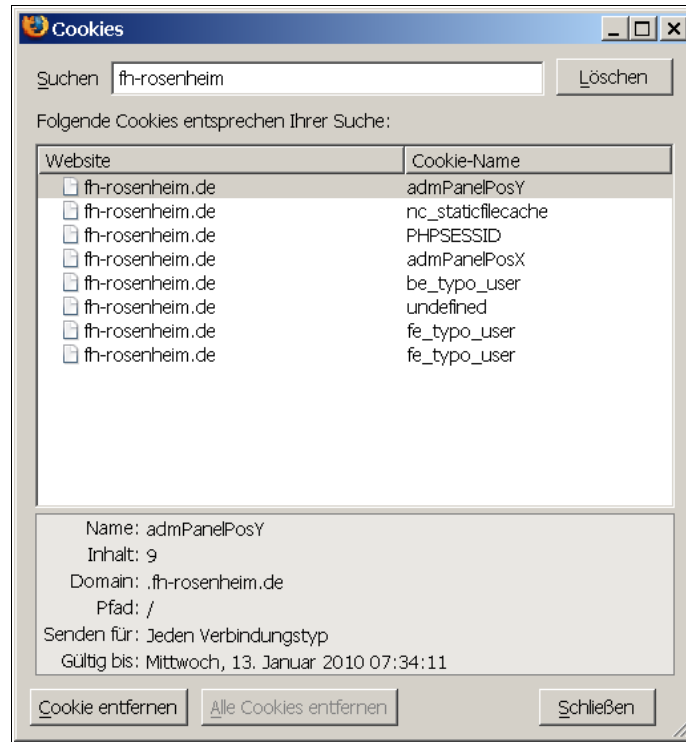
Cookies

Suchen fh-rosenheim

Löschen

Folgende Cookies entsprechen Ihrer Suche:

| Website | Cookie-Name |
|---|---|
| fh-rosenheim.de | admPanelPosY |
| fh-rosenheim.de | nc_staticfilecache |
| fh-rosenheim.de | PHPSESSID |
| fh-rosenheim.de | admPanelPosX |
| fh-rosenheim.de | be_typo_user |
| fh-rosenheim.de | undefined |
| fh-rosenheim.de | fe_typo_user |
| fh-rosenheim.de | fe_typo_user |

Name: admPanelPosY
Inhalt: 9
Domain: .fh-rosenheim.de
Pfad: /
Senden für: Jeden Verbindungstyp
Gültig bis: Mittwoch, 13. Januar 2010 07:34:11

Cookie entfernen Alle Cookies entfernen Schließen